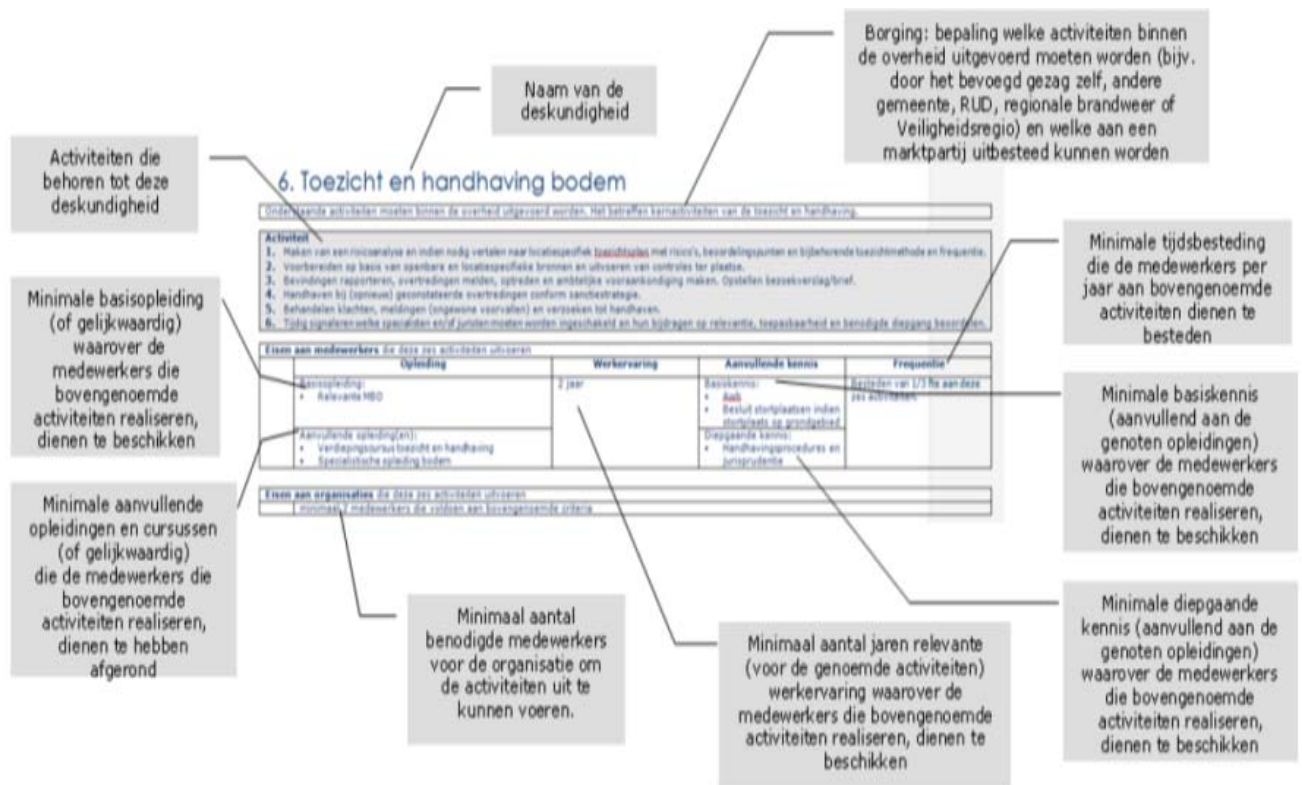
Naam van de deskundigheid

Borging: bepaling welke activiteiten binnen de overheid uitgevoerd moeten worden (bijv. door het bevoegd gezag zelf, andere gemeente, RUD, regionale brandweer of Veiligheidsregio) en welke aan een marktpartij uitbesteed kunnen worden

Activiteiten die behoren tot deze deskundigheid

6. Toezicht en handhaving bodem

Onderstaande activiteiten moeten binnen de overheid uitgevoerd worden. Het betreffen kernactiviteiten van de toezicht en handhaving.

Activiteit
1. Maken van een risicoanalyse en indien nodig vertalen naar locatiespecifiek toezichtsplan met risico's, beoordelingspunten en bijbehorende toezichtmethode en frequentie.
2. Voorbereiden op basis van openbare en locatiespecifieke bronnen en uitvoeren van controles ter plaatse.
3. Bevindingen rapporteren, overtredingen melden, optreden en ambtelijke vooraankondiging maken. Opstellen bezoekverslag/brief.
4. Handhaven bij (opnieuw) geconstateerde overtredingen conform sanctiestrategie.
5. Behandelen klachten, meldingen (ongewone voorvallen) en verzoeken tot handhaven.
6. Tijdig signaleren welke specialisten en/of juristen moeten worden ingeschakeld en hun bijdragen op relevantie, toepasbaarheid en benodigde diepgang beoordelen.

Minimale tijdsbesteding die de medewerkers per jaar aan bovengenoemde activiteiten dienen te besteden

Minimale basisopleiding (of gelijkwaardig) waarover de medewerkers die bovengenoemde activiteiten realiseren, dienen te beschikken

Eisen aan medewerkers die deze zes activiteiten uitvoeren

| Opleiding | Werkervaring | Aanvullende kennis | Frequentie |
|---|---|---|---|
| Basisopleiding: • Relevante MBO | 2 jaar | Basiskennis: • Awb • Besluit stortplaatsen indien stortplaats op grondgebied | Besteden van 1/3 fte aan deze zes activiteiten |
| Aanvullende opleiding(en): • Verdiepingscursus toezicht en handhaving • Specialistische opleiding bodem | | Diepgaande kennis: • Handhavingsprocedures en jurisprudentie | |

Minimale basiskennis (aanvullend aan de genoten opleidingen) waarover de medewerkers die bovengenoemde activiteiten realiseren, dienen te beschikken

Minimale aanvullende opleidingen en cursussen (of gelijkwaardig) die de medewerkers die bovengenoemde activiteiten realiseren, dienen te hebben afgerond

Eisen aan organisaties die deze zes activiteiten uitvoeren
minimaal 2 medewerkers die voldoen aan bovengenoemde criteria

Minimaal aantal benodigde medewerkers voor de organisatie om de activiteiten uit te kunnen voeren.

Minimaal aantal jaren relevante (voor de genoemde activiteiten) werkervaring waarover de medewerkers die bovengenoemde activiteiten realiseren, dienen te beschikken

Minimale diepgaande kennis (aanvullend aan de genoten opleidingen) waarover de medewerkers die bovengenoemde activiteiten realiseren, dienen te beschikken